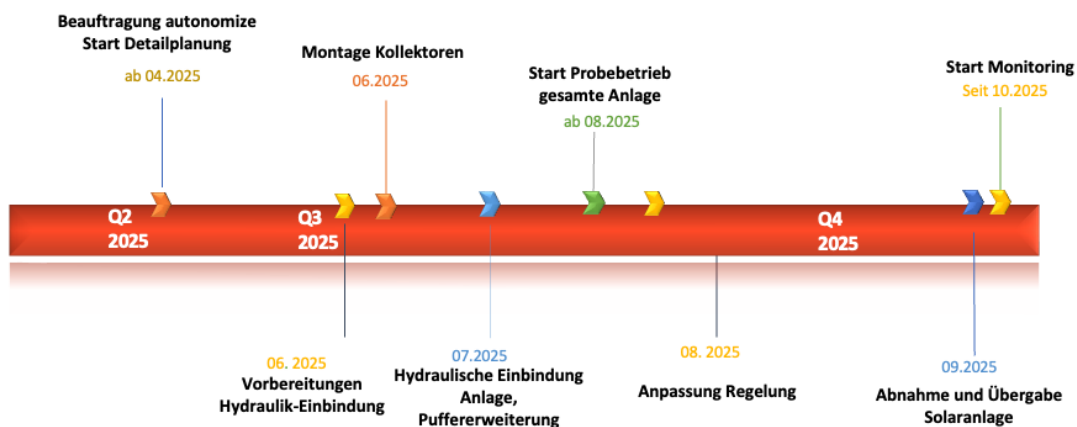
Beauftragung autonomize
Start Detailplanung

ab 04.2025

Montage Kollektoren

06.2025

Start Probebetrieb
gesamte Anlage

ab 08.2025

Start Monitoring

Seit 10.2025

Q2
2025

Q3
2025

Q4
2025

06. 2025
Vorbereitungen
Hydraulik-Einbindung

07.2025
Hydraulische Einbindung
Anlage,
Puffererweiterung

08. 2025
Anpassung Regelung

09.2025
Abnahme und Übergabe
Solaranlage